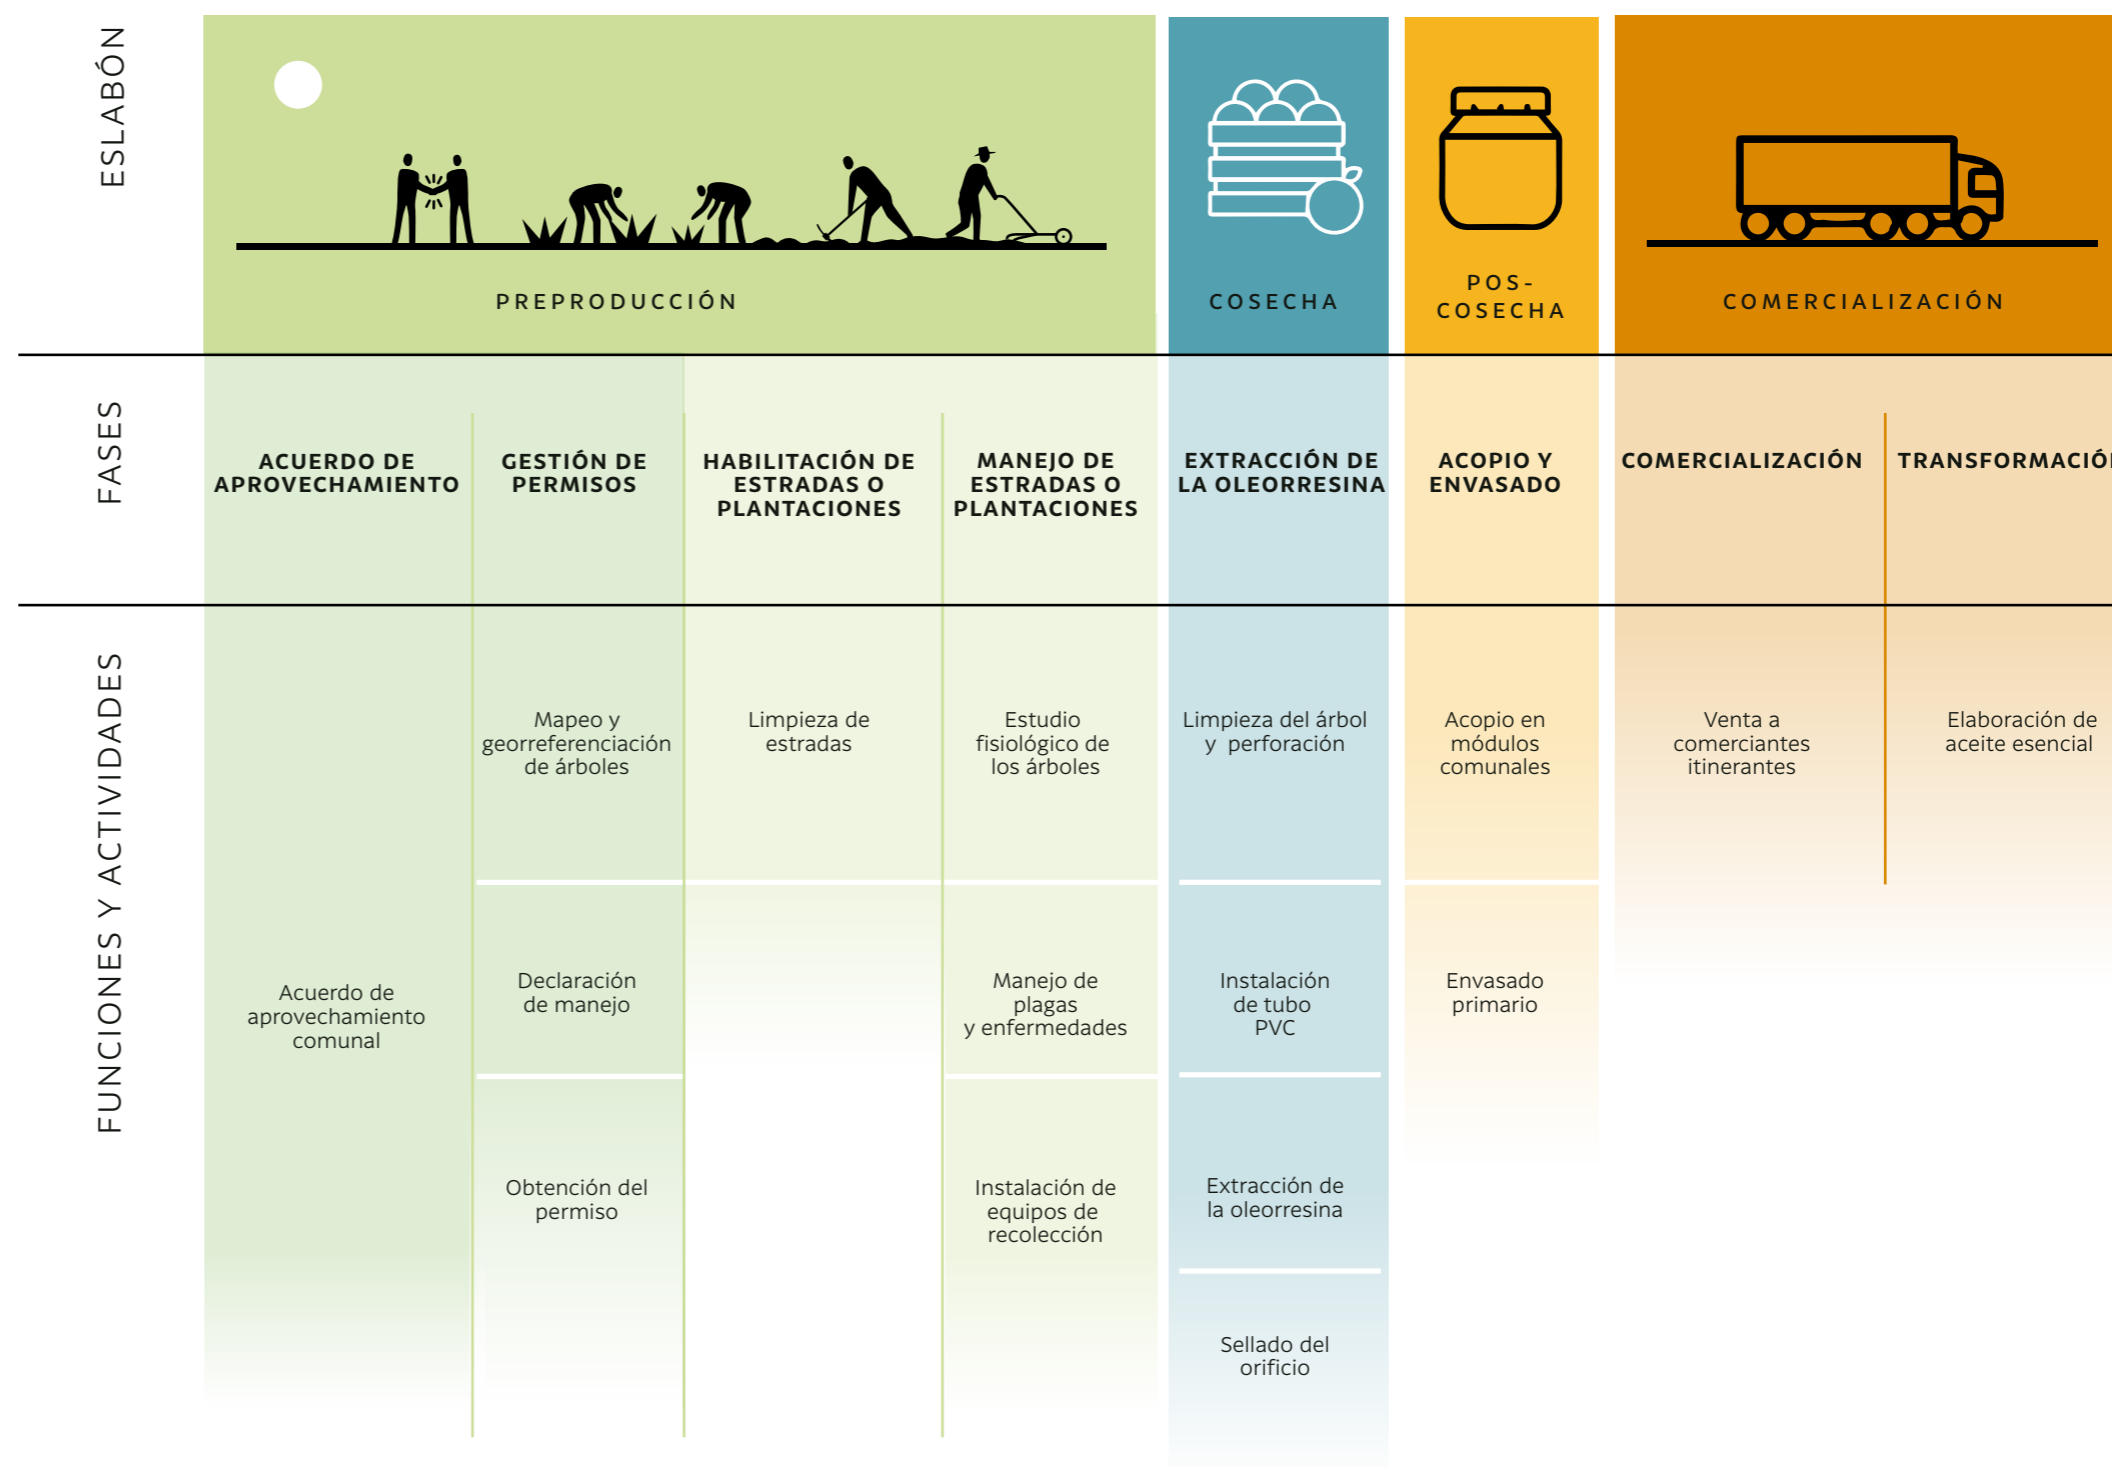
| ESLABÓN | PREPRODUCCIÓN | | | | COSECHA | POS-COSECHA | COMERCIALIZACIÓN | |
|---|---|---|---|---|---|---|---|---|
| FASES | ACUERDO DE APROVECHAMIENTO | GESTIÓN DE PERMISOS | HABILITACIÓN DE ESTRADAS O PLANTACIONES | MANEJO DE ESTRADAS O PLANTACIONES | EXTRACCIÓN DE LA OLEORRESINA | ACOPIO Y ENVASADO | COMERCIALIZACIÓN | TRANSFORMACIÓ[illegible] |
| FUNCIONES Y ACTIVIDADES | Acuerdo de aprovechamiento comunal | Mapeo y georreferenciación de árboles | Limpieza de estradas | Estudio fisiológico de los árboles | Limpieza del árbol y perforación | Acopio en módulos comunales | Venta a comerciantes itinerantes | Elaboración de aceite esencial |
| | | Declaración de manejo | | Manejo de plagas y enfermedades | Instalación de tubo PVC | Envasado primario | | |
| | | Obtención del permiso | | Instalación de equipos de recolección | Extracción de la oleorresina | | | |
| | | | | | Sellado del orificio | | | |